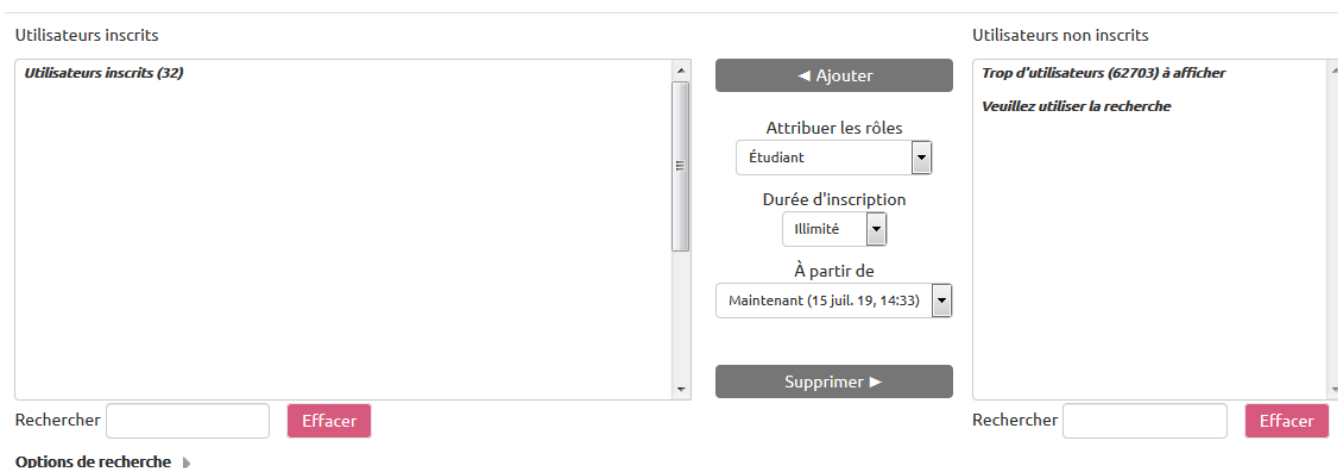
Utilisateurs inscrits

Utilisateurs inscrits (32)

Rechercher

Effacer

◄ Ajouter

Attribuer les rôles

Étudiant

Durée d'inscription

Illimité

À partir de

Maintenant (15 juil. 19, 14:33)

Supprimer ►

Utilisateurs non inscrits

Trop d'utilisateurs (62703) à afficher

Veuillez utiliser la recherche

Rechercher

Effacer

Options de recherche